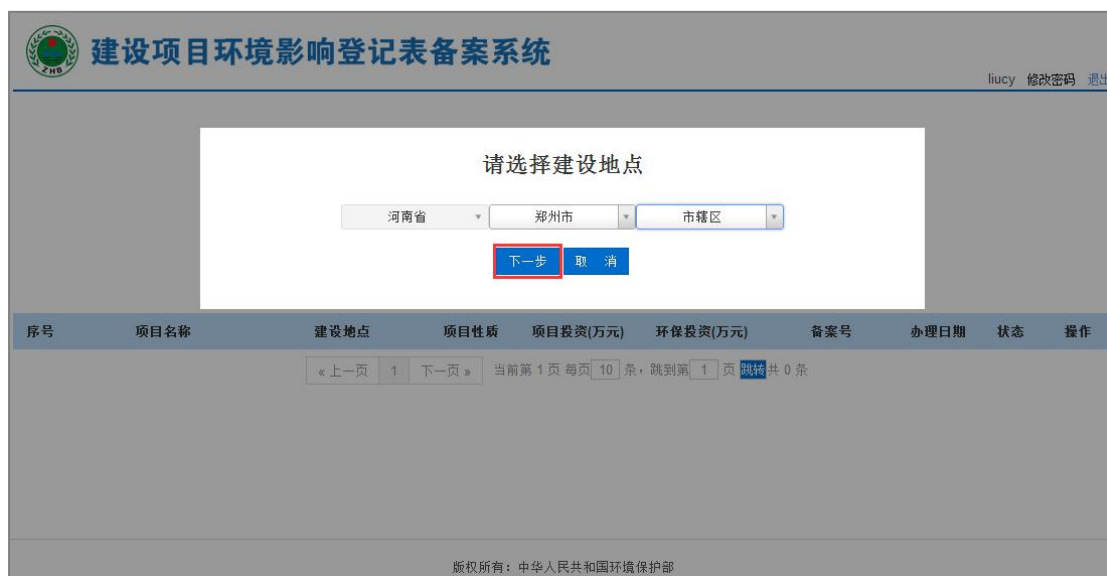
建设项目环境影响登记表备案系统

liucy 修改密码 退出

请选择建设地点

河南省 郑州市 市辖区

下一步 取 消

| 序号 | 项目名称 | 建设地点 | 项目性质 | 项目投资(万元) | 环保投资(万元) | 备案号 | 办理日期 | 状态 | 操作 |
|---|---|---|---|---|---|---|---|---|---|

« 上一页 1 下一页 » 当前第 1 页 每页 10 条，跳到第 1 页 跳转 共 0 条

版权所有：中华人民共和国环境保护部